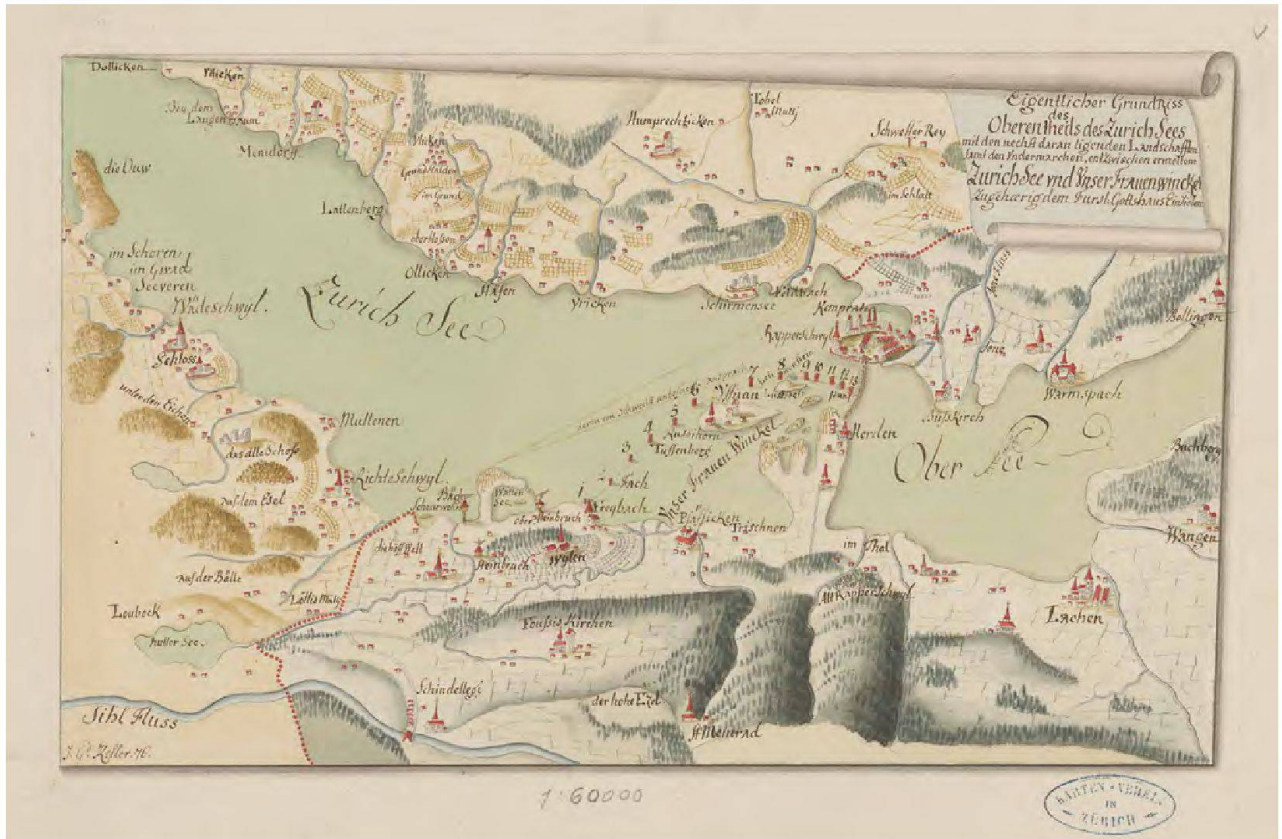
Eigentlicher Grundriss des Oberentheils des Zurich Sees mit den nechst daran ligenden Landschafften samt den Fadenmarchen, entzwischen ermeltem Zurich See und Unser Frauen Winckel Zugehörig dem Fürstl. Gotteshaus Einsideln

Dollicken
Uhicken
Bey dem Langenbaum
Meilen
Mondorf
Stefen
Lattenberg
Ollicken
Uricken
Humprechticken
Tobel
Schwesser Rey
im Schlatt
Schirmensee
Feldbach
Kempraten
Rapperschwyl
Jona
Bussikon
Bollingen
Wurmspach
Busskirch
die Ouw
im Schoren
im Graben
Seeveren
Wadeschwyl
Schloss
unter den Eichen
das alte Schoss
Mullenen
Richteschwyl
auf dem Esel
Zurich See
Ufnau
Lutzelau
Hurden
Ober See
Unser Frauen Winckel
Frauen Winckel
Bach
Freynbach
Pfeffickon
Trischnen
Wollerau
ober Wolenbach
Schindellegi
Wylen
Heinbach
Feusis Kirchen
im Thal
Alt Rapperschwyl
Lachen
Wangen
Bachberg
Lobach
Hutter See
Hutter
Sihl Fluss
der hohe Etzel
St Meinrad
Lalla Matt
auf der Balle
Leubeck
J. G. Zeller. fec.
1:60000
KARTEN-VEREIN IN ZÜRICH